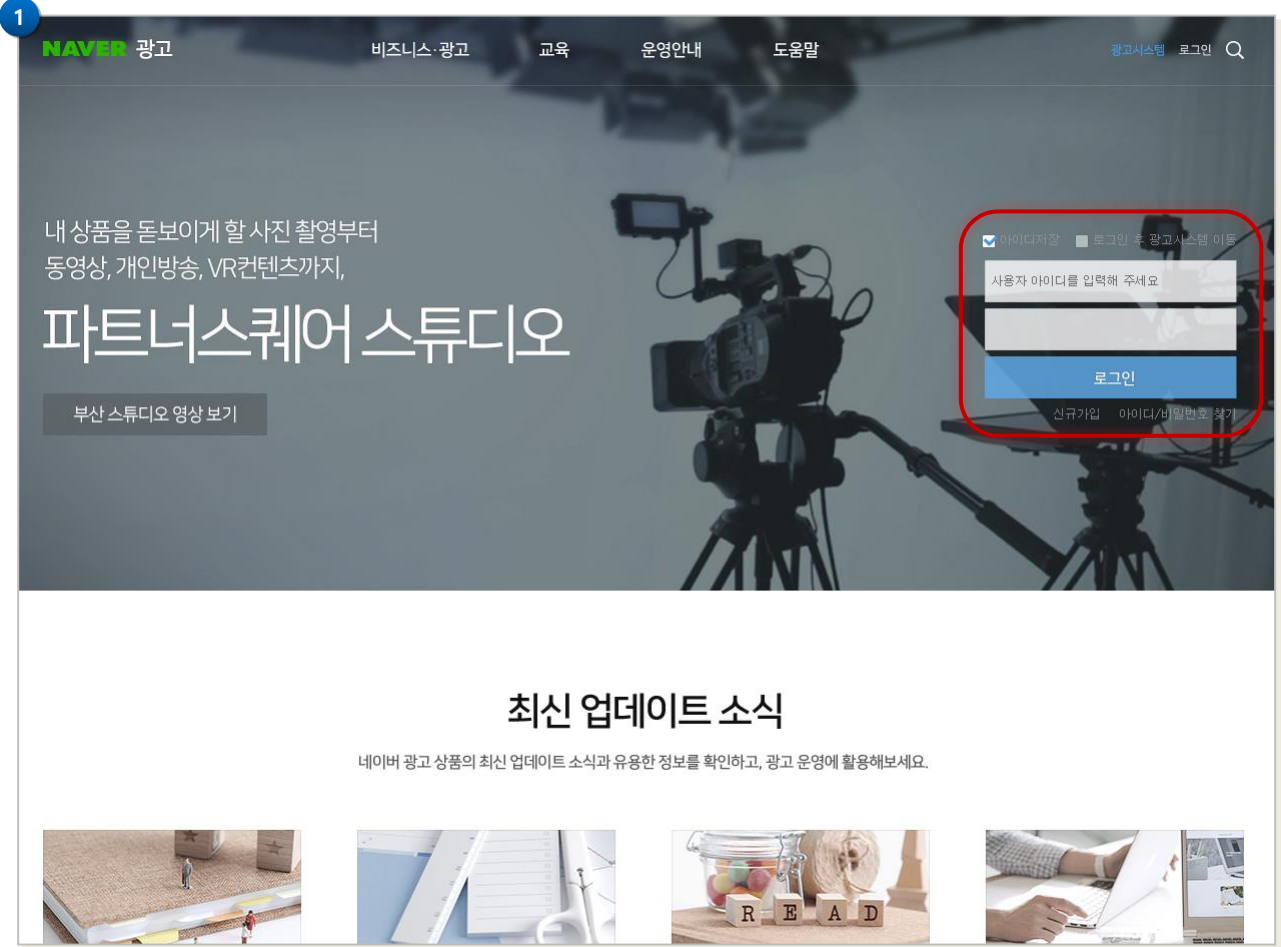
1

NAVER 광고

비즈니스·광고 교육 운영안내 도움말

광고시스템 로그인

내 상품을 돋보이게 할 사진 촬영부터
동영상, 개인방송, VR컨텐츠까지,

파트너스퀘어 스튜디오

부산 스튜디오 영상 보기

아이디저장 로그인 후 광고시스템 이동

사용자 아이디를 입력해 주세요

로그인

신규가입 아이디/비밀번호 찾기

최신 업데이트 소식

네이버 광고 상품의 최신 업데이트 소식과 유용한 정보를 확인하고, 광고 운영에 활용해보세요.

R E A D